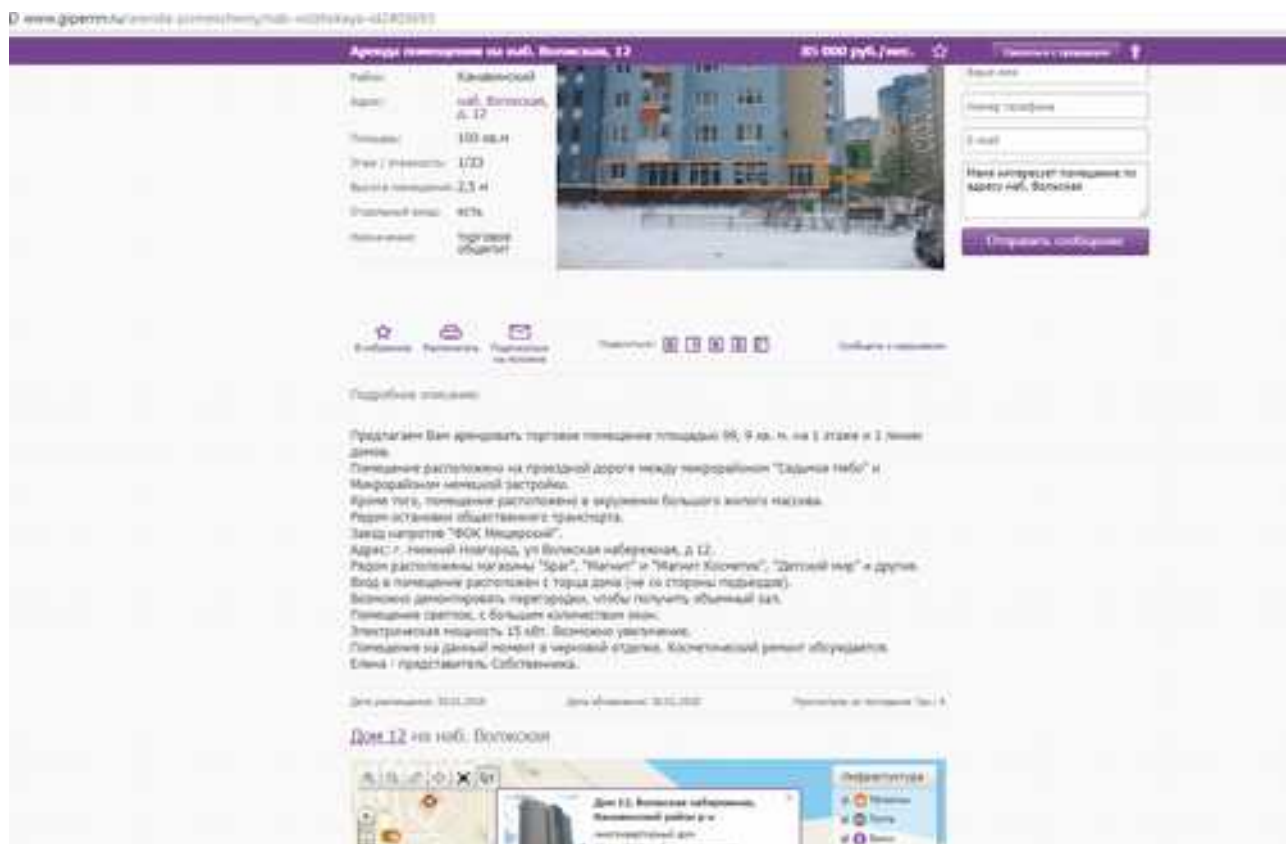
www.gipernn.ru/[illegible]

Аренда помещения на наб. Волжская, 12

85 000 руб./мес.

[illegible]

Район: Канавинский

Адрес: наб. Волжская, д. 12

Площадь: 100 кв.м

Этаж / этажность: 1/22

Высота помещений: 2,5 м

Отдельный вход: есть

Назначение: торговое общепит

Ваше имя

Номер телефона

E-mail

Меня интересует помещение по адресу наб. Волжская

Отправить сообщение

В избранное Распечатать Подписаться на похожие

Поделиться:

Сообщить о нарушении

Подробное описание

Предлагаем Вам арендовать торговое помещение площадью 99, 9 кв. м. на 1 этаже и 1 линии домов.
Помещение расположено на проездной дороге между микрорайоном "Седьмое Небо" и Микрорайоном немецкой застройки.
Кроме того, помещение расположено в окружении большого жилого массива.
Рядом остановки общественного транспорта.
Заезд напротив "ФОК Мещерский".
Адрес: г. Нижний Новгород, ул Волжская набережная, д 12.
Рядом расположены магазины "Spar", "Магнит" и "Магнит Косметик", "Детский мир" и другие.
Вход в помещение расположен с торца дома (не со стороны подъездов).
Возможно демонтировать перегородки, чтобы получить объемный зал.
Помещение светлое, с большим количеством окон.
Электрическая мощность 15 кВт. Возможно увеличение.
Помещение на данный момент в черновой отделке. Косметический ремонт обсуждается.
Елена - представитель Собственника.

Дата размещения: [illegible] Дата обновления: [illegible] Просмотров: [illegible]

Дом 12 на наб. Волжская

Инфраструктура

Дом 12, Волжская набережная, Канавинский район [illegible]
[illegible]